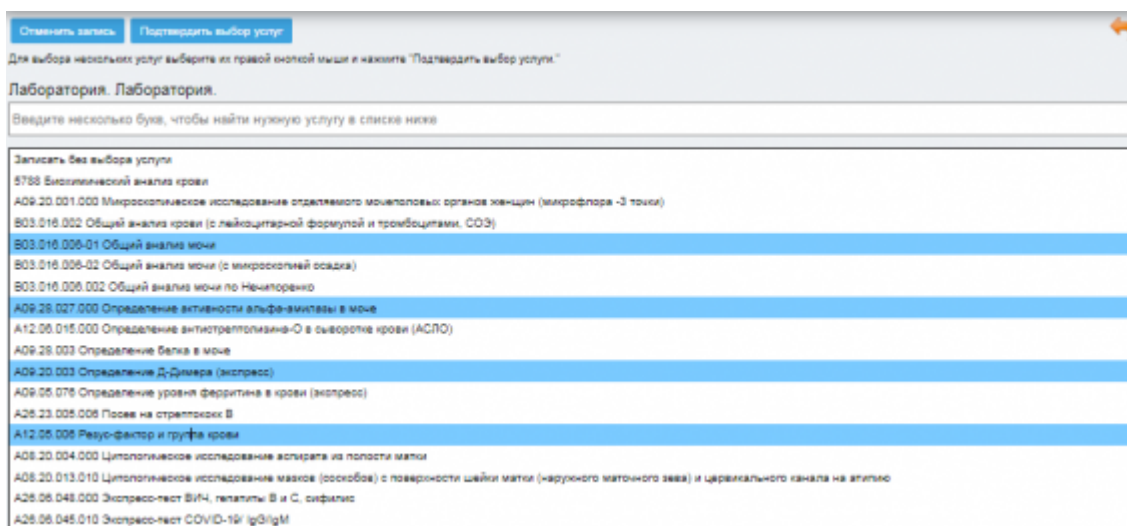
Отменить запись | Подтвердить выбор услуг

Для выбора нескольких услуг выберите их правой кнопкой мыши и нажмите "Подтвердить выбор услуги."

Лаборатория. Лаборатория.

Введите несколько букв, чтобы найти нужную услугу в списке ниже

Записать без выбора услуги
5788 Биохимический анализ крови
A09.20.001.000 Микроскопическое исследование отделяемого мочеполовых органов женщин (микрофлора -3 точки)
B03.016.002 Общий анализ крови (с лейкоцитарной формулой и тромбоцитами, СОЭ)
B03.016.006-01 Общий анализ мочи
B03.016.006-02 Общий анализ мочи (с микроскопией осадка)
B03.016.006.002 Общий анализ мочи по Нечипоренко
A09.28.027.000 Определение активности альфа-амилазы в моче
A12.06.015.000 Определение антистрептолизина-О в сыворотке крови (АСЛО)
A09.28.003 Определение белка в моче
A09.20.003 Определение Д-Димера (экспресс)
A09.05.076 Определение уровня ферритина в крови (экспресс)
A26.23.006.006 Посев на стрептококк В
A12.05.006 Резус-фактор и группа крови
A08.20.004.000 Цитологическое исследование аспирата из полости матки
A08.20.013.010 Цитологическое исследование мазков (соскобов) с поверхности шейки матки (наружного маточного зева) и цервикального канала на атипию
A26.06.048.000 Экспресс-тест ВИЧ, гепатиты В и С, сифилис
A26.06.045.010 Экспресс-тест COVID-19/ IgG/IgM